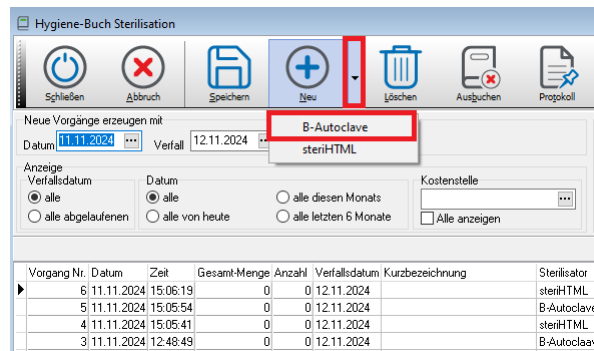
Hygiene-Buch Sterilisation

Schließen
Abbruch
Speichern
Neu
Löschen
Ausbuchen
Protokoll

Neue Vorgänge erzeugen mit
Datum 11.11.2024
Verfall 12.11.2024

B-Autoclave
steriHTML

Anzeige
Verfallsdatum
alle
alle abgelaufenen
Datum
alle
alle von heute
alle diesen Monats
alle letzten 6 Monate
Kostenstelle
Alle anzeigen

| Vorgang Nr. | Datum | Zeit | Gesamt-Menge | Anzahl | Verfallsdatum | Kurzbezeichnung | Sterilisator |
|---|---|---|---|---|---|---|---|
| 6 | 11.11.2024 | 15:06:19 | 0 | 0 | 12.11.2024 | | steriHTML |
| 5 | 11.11.2024 | 15:05:54 | 0 | 0 | 12.11.2024 | | B-Autoclave |
| 4 | 11.11.2024 | 15:05:41 | 0 | 0 | 12.11.2024 | | steriHTML |
| 3 | 11.11.2024 | 12:48:49 | 0 | 0 | 12.11.2024 | | B-Autoclave |